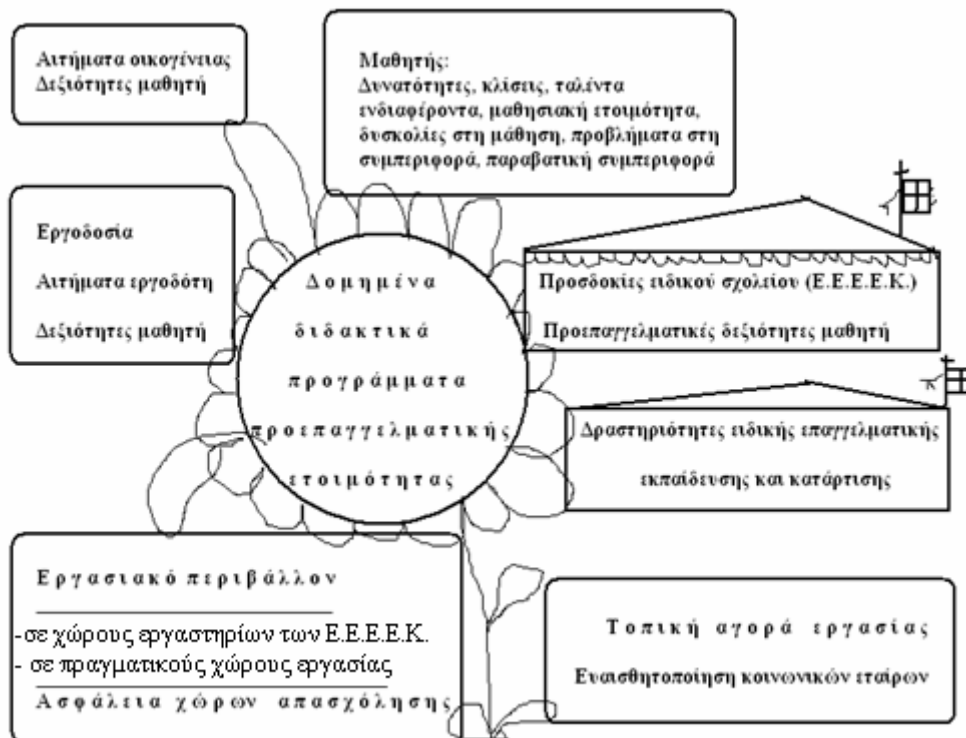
Αιτήματα οικογένειας
Δεξιότητες μαθητή

Μαθητής:
Δυνατότητες, κλίσεις, ταλέντα ενδιαφέροντα, μαθησιακή ετοιμότητα, δυσκολίες στη μάθηση, προβλήματα στη συμπεριφορά, παραβατική συμπεριφορά

Εργοδοσία

Αιτήματα εργοδότη

Δεξιότητες μαθητή

Δομημένα διδακτικά προγράμματα προεπαγγελματικής ετοιμότητας

Προσδοκίες ειδικού σχολείου (Ε.Ε.Ε.Ε.Κ.)

Προεπαγγελματικές δεξιότητες μαθητή

Δραστηριότητες ειδικής επαγγελματικής εκπαίδευσης και κατάρτισης

Εργασιακό περιβάλλον

-σε χώρους εργαστηρίων των Ε.Ε.Ε.Ε.Κ.
- σε πραγματικούς χώρους εργασίας

Ασφάλεια χώρων απασχόλησης

Τοπική αγορά εργασίας

Ευαισθητοποίηση κοινωνικών εταίρων